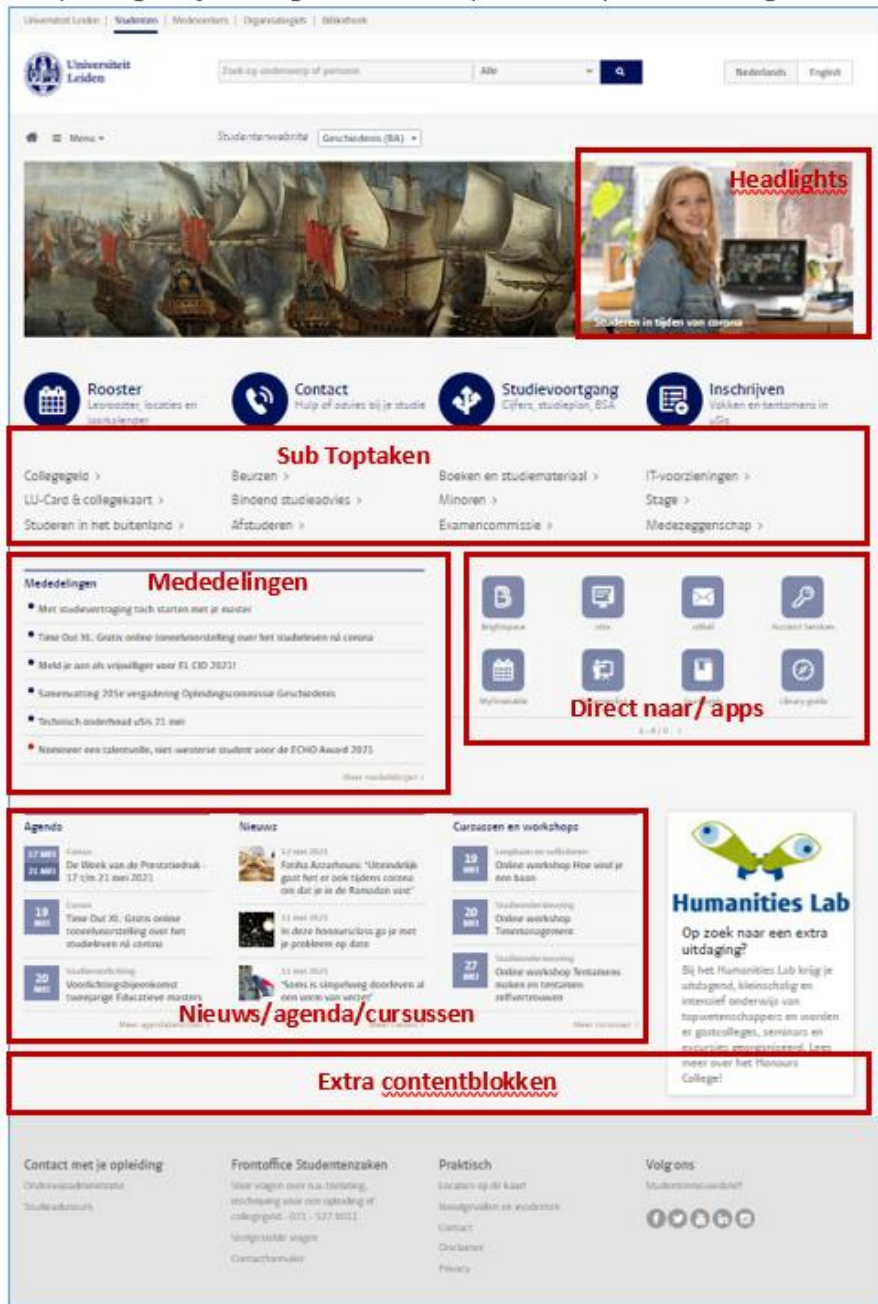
Universiteit Leiden | Studenten | Medewerkers | Organisatiegids | Bibliotheek

Universiteit Leiden

Zoek op onderwerp of persoon | Alle

Nederlands | English

Menu

Studentenwebsite Geschiedenis (BA)

Headlights

Studeren in tijden van corona

Rooster
Lesrooster, locaties en jaarkalender

Contact
Hulp of advies bij je studie

Studievoortgang
Cijfers, studieplan, BSA

Inschrijven
Vakken en tentamens in uSis

Sub Toptaken

Collegegeld >
Beurzen >
Boeken en studiemateriaal >
IT-voorzieningen >
LU-Card & collegekaart >
Bindend studieadvies >
Minoren >
Stage >
Studeren in het buitenland >
Afstuderen >
Examencommissie >
Medezeggenschap >

Mededelingen

Mededelingen
Met studievertraging toch starten met je master
Time Out XL: Gratis online toneelvoorstelling over het studieleven nú corona
Meld je aan als vrijwilliger voor EL CID 2021!
Samenvatting 205e vergadering Opleidingscommissie Geschiedenis
Technisch onderhoud uSis 21 mei
Nomineer een talentvolle, niet-westerse student voor de ECHO Award 2021
Meer mededelingen >

Brightspace | uSis | uMail | Account Services
MyTimetable | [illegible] | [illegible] | Library guide

Direct naar/ apps

1 - 8 / 9

Agenda
17 MEI 21 MEI
Cursus
De Week van de Prestatiedruk - 17 t/m 21 mei 2021
19 MEI
Cursus
Time Out XL: Gratis online toneelvoorstelling over het studieleven nú corona
20 MEI
Studievoorlichting
Voorlichtingsbijeenkomst tweejarige Educatieve masters
Meer agendaberichten >

Nieuws
12 mei 2021
Fatiha Azzarhouni: 'Uiteindelijk gaat het er ook tijdens corona om dat je in de Ramadan voelt'
11 mei 2021
In deze honoursclass ga je met je probleem op date
11 mei 2021
'Soms is simpelweg doorleven al een vorm van verzet'
Meer nieuws >

Cursussen en workshops
19 MEI
Loopbaan en solliciteren
Online workshop Hoe vind je een baan
20 MEI
Studieondersteuning
Online workshop Timemanagement
27 MEI
Studieondersteuning
Online workshop Tentamens maken en tentamen zelfvertrouwen
Meer cursussen >

Nieuws/agenda/cursussen

Humanities Lab
Op zoek naar een extra uitdaging?
Bij het Humanities Lab krijg je uitdagend, kleinschalig en intensief onderwijs van topwetenschappers en worden er gastcolleges, seminars en excursies georganiseerd. Lees meer over het Honours College!

Extra contentblokken

Contact met je opleiding
Onderwijsadministratie
Studieadviseurs

Frontoffice Studentenzaken
Voor vragen over o.a. toelating, inschrijving voor een opleiding of collegegeld - 071 - 527 8011
Veelgestelde vragen
Contactformulier

Praktisch
Locaties op de kaart
Noodgevallen en incidenten
Contact
Disclaimer
Privacy

Volg ons
Studentennieuwsbrief